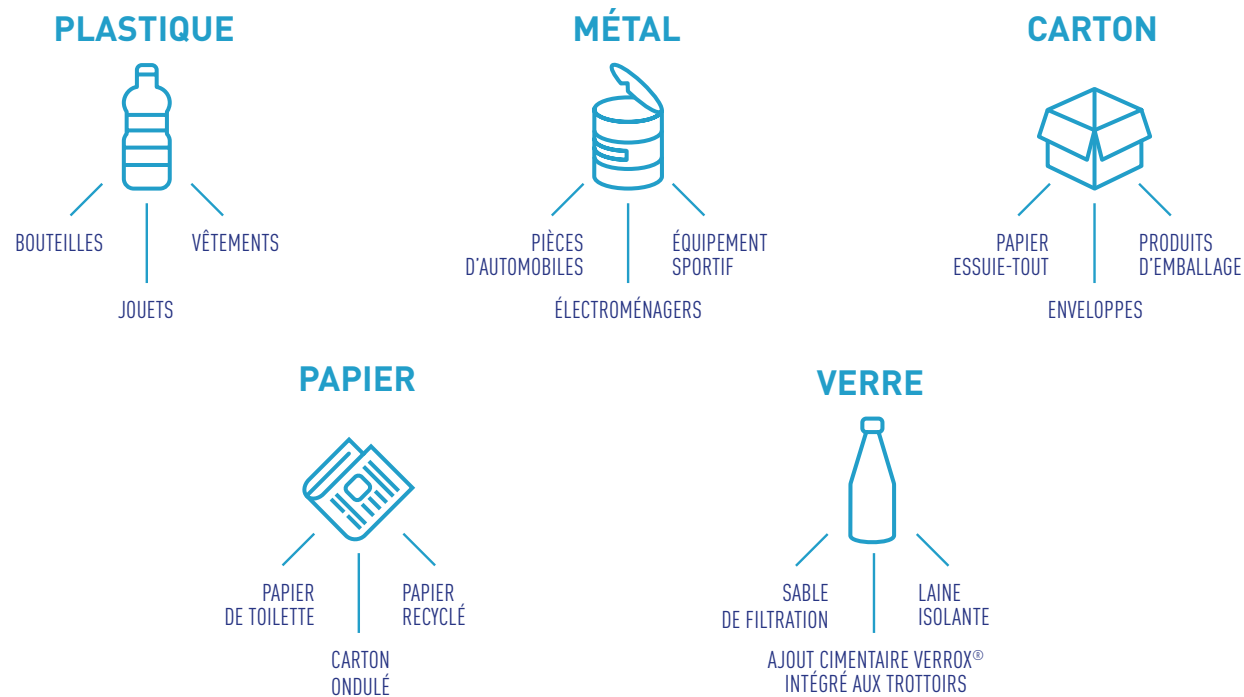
PLASTIQUE

BOUTEILLES
VÊTEMENTS
JOUETS

MÉTAL

PIÈCES D'AUTOMOBILES
ÉQUIPEMENT SPORTIF
ÉLECTROMÉNAGERS

CARTON

PAPIER ESSUIE-TOUT
PRODUITS D'EMBALLAGE
ENVELOPPES

PAPIER

PAPIER DE TOILETTE
PAPIER RECYCLÉ
CARTON ONDULÉ

VERRE

SABLE DE FILTRATION
LAINE ISOLANTE
AJOUT CIMENTAIRE VERROX® INTÉGRÉ AUX TROTTOIRS